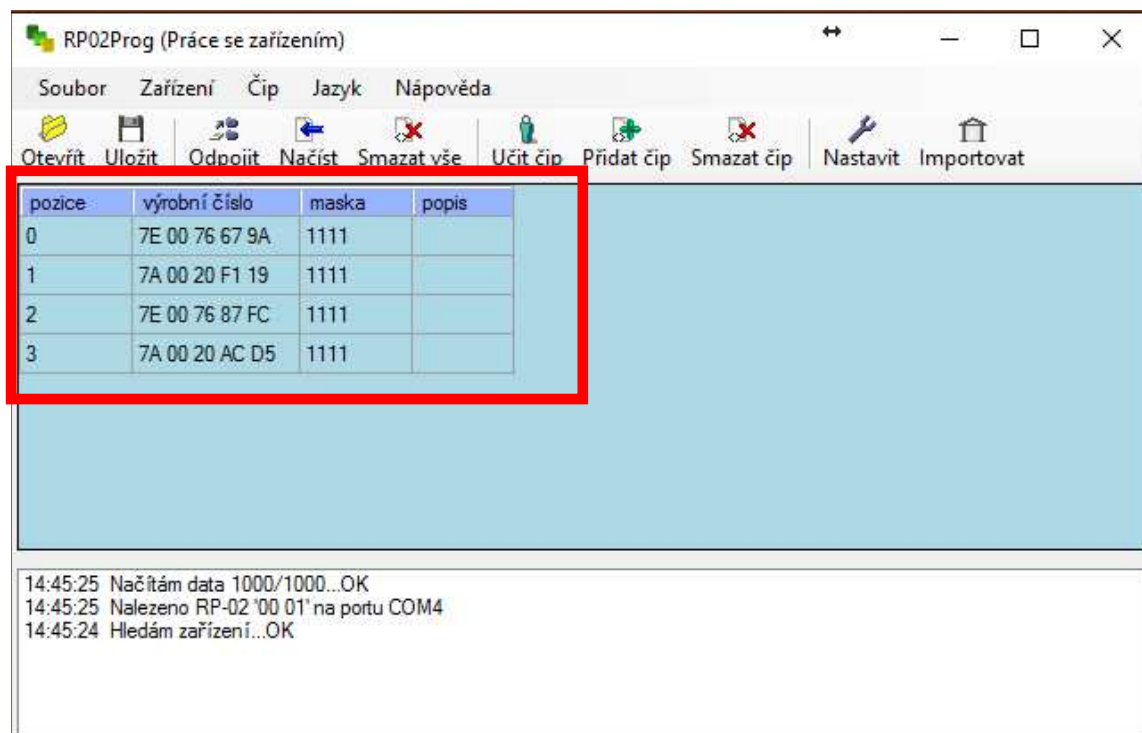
RP02Prog (Práce se zařízením)

Soubor Zařízení Čip Jazyk Nápověda

Otevřít Uložit Odpojit Načíst Smazat vše Učit čip Přidat čip Smazat čip Nastavit Importovat

| pozice | výrobní číslo | maska | popis |
|---|---|---|---|
| 0 | 7E 00 76 67 9A | 1111 | |
| 1 | 7A 00 20 F1 19 | 1111 | |
| 2 | 7E 00 76 87 FC | 1111 | |
| 3 | 7A 00 20 AC D5 | 1111 | |

14:45:25 Načítám data 1000/1000...OK
14:45:25 Nalezeno RP-02 '00 01' na portu COM4
14:45:24 Hledám zařízení...OK